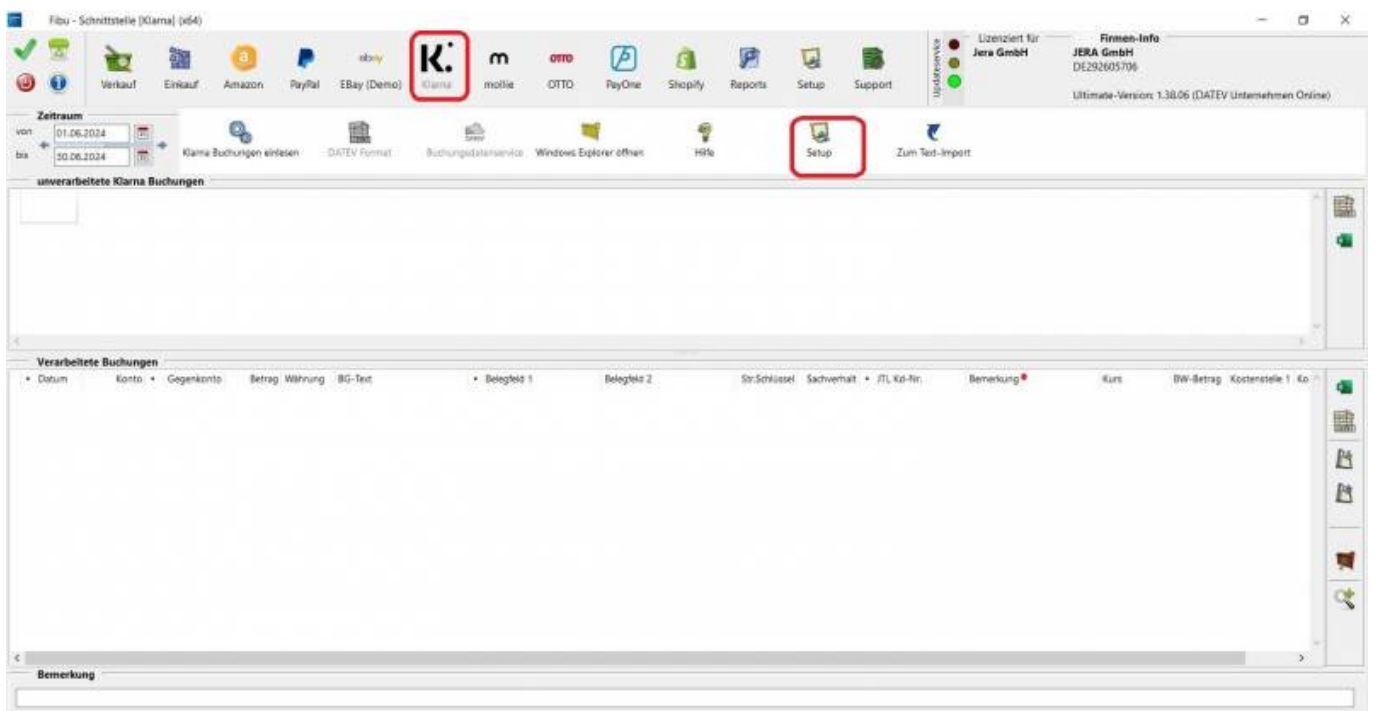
Fibu - Schnittstelle [Klarna] (x64)

Verkauf Einkauf Amazon PayPal EBay (Demo) Klarna mollie OTTO PayOne Shopify Reports Setup Support

Updateservice

Lizenziert für
Jera GmbH

Firmen-Info
JERA GmbH
DE292605706

Ultimate-Version: 1.38.06 (DATEV Unternehmen Online)

Zeitraum
von 01.06.2024
bis 30.06.2024

Klarna Buchungen einlesen DATEV Format Buchungsdatenservice Windows Explorer öffnen Hilfe Setup Zum Text-Import

unverarbeitete Klarna Buchungen

Verarbeitete Buchungen

| Datum | Konto | Gegenkonto | Betrag | Währung | BG-Text | Belegfeld 1 | Belegfeld 2 | Str.Schlüssel | Sachverhalt | JTL Kd-Nr. | Bemerkung | Kurs | BW-Betrag | Kostenstelle 1 | Ko |
|---|---|---|---|---|---|---|---|---|---|---|---|---|---|---|---|

Bemerkung